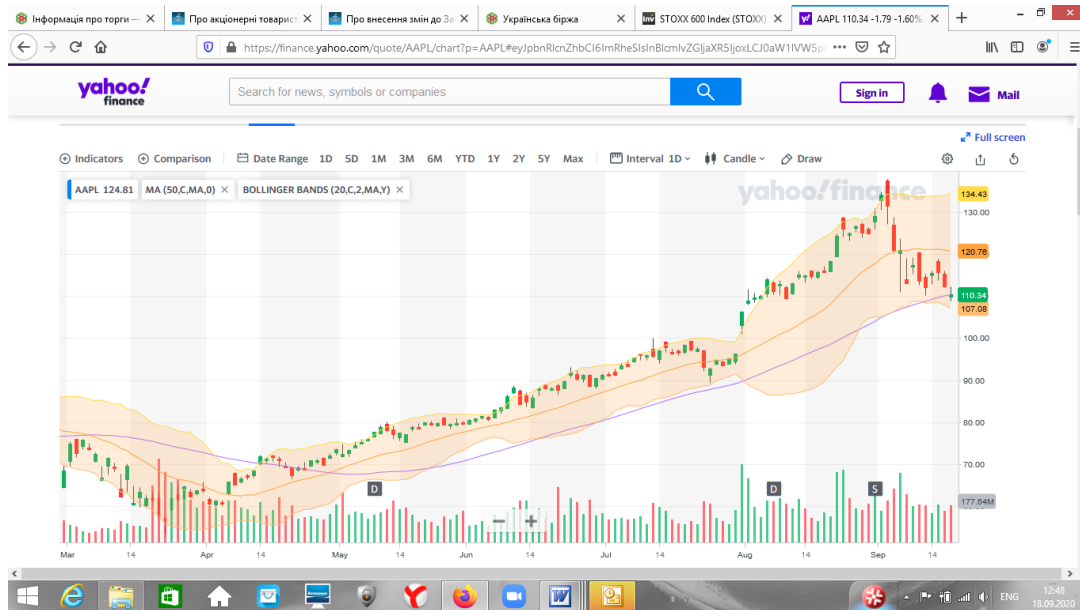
Інформація про торги — | Про акціонерні товарис | Про внесення змін до За | Українська біржа | STOXX 600 Index (STOXX) | AAPL 110.34 -1.79 -1.60%

https://finance.yahoo.com/quote/AAPL/chart?p=AAPL#eyJpbnRlcnZhbCI6ImRheSIsInBlcmlvZGljaXR5IjoxLCJ0aW1lVW5p

yahoo! finance

Search for news, symbols or companies

Sign in

Mail

Full screen

Indicators | Comparison | Date Range | 1D | 5D | 1M | 3M | 6M | YTD | 1Y | 2Y | 5Y | Max | Interval 1D | Candle | Draw

AAPL 124.81 | MA (50,C,MA,0) | BOLLINGER BANDS (20,C,2,MA,Y)

yahoo! finance

134.43
130.00
120.76
110.34
107.08
100.00
90.00
80.00
70.00
177.64M

D D S

Mar | 14 | Apr | 14 | May | 14 | Jun | 14 | Jul | 14 | Aug | 14 | Sep | 14

ENG 12:48 18.09.2020